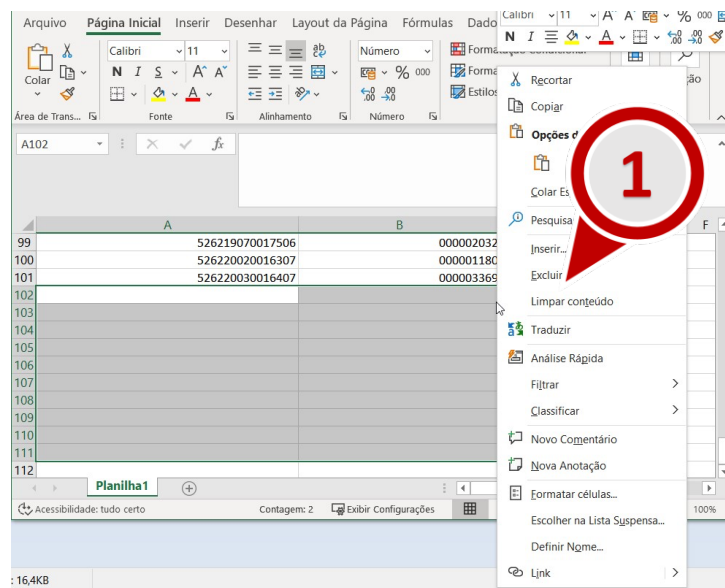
Arquivo Página Inicial Inserir Desenhar Layout da Página Fórmulas Dado

Colar

Calibri 11

N I S A A

Área de Trans... Fonte Alinhamento Número

Número

% 000

Formatação Condicional

Formatar

Estilos

A102

fx

| | A | B |
|---|---|---|
| 99 | 526219070017506 | 000002032 |
| 100 | 526220020016307 | 000001180 |
| 101 | 526220030016407 | 000003369 |
| 102 | | |
| 103 | | |
| 104 | | |
| 105 | | |
| 106 | | |
| 107 | | |
| 108 | | |
| 109 | | |
| 110 | | |
| 111 | | |
| 112 | | |

F

Planilha1

Acessibilidade: tudo certo

Contagem: 2

Exibir Configurações

100%

: 16,4KB

Calibri 11 A A % 000

N I

Recortar

Copiar

Opções d

Colar Es

Pesquisa

Inserir...

Excluir

Limpar conteúdo

Traduzir

Análise Rápida

Filtrar

Classificar

Novo Comentário

Nova Anotação

Formatar células...

Escolher na Lista Suspensa...

Definir Nome...

Link

1